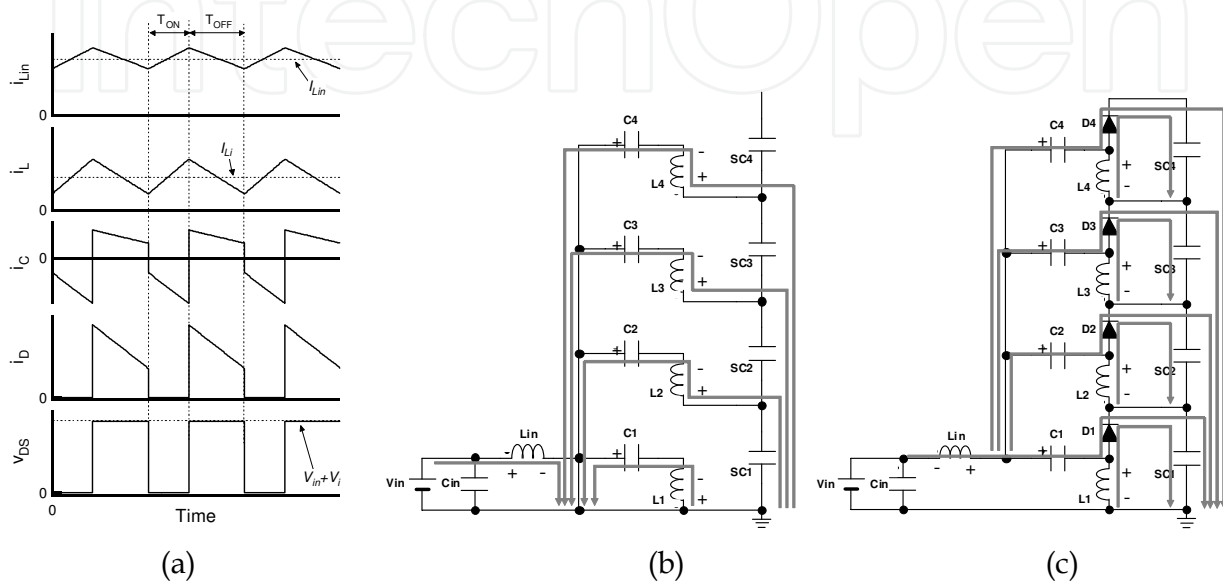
$T_{ON}$ $T_{OFF}$

$i_{Lin}$

$I_{Lin}$

0

$i_L$

$I_{Li}$

0

$i_C$

0

$i_D$

0

$v_{DS}$

$V_{in}+V_i$

0

0

Time

(a)

C4
+
-
L4
-
+
SC4
C3
-
L3
+
SC3
C2
+
-
L2
+
SC2
Lin
-
+
-
C1
+
L1
+
SC1
Vin
Cin

(b)

C4
D4
+
L4
+
-
SC4
C3
D3
+
L3
+
-
SC3
C2
D2
+
L2
+
-
SC2
Lin
-
+
C1
D1
+
L1
+
-
SC1
Vin
Cin

(c)